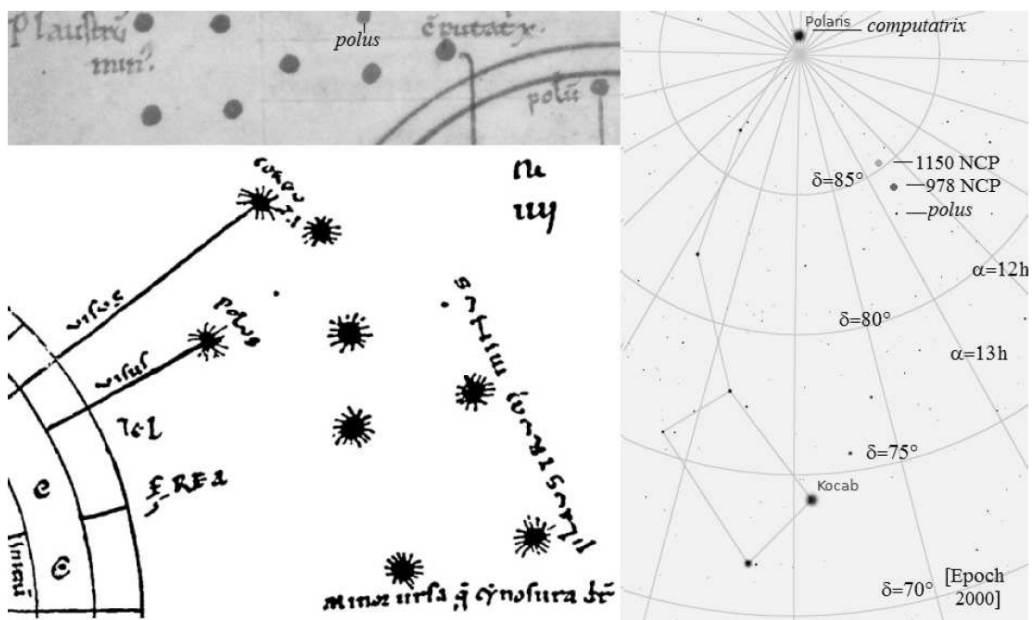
Plaustrū minꝰ.
polus
ĉputatx
poluᷓ

cōpu
polus
uisus
uisus
ltl
e
e
Minor ursa q̄ cynosura dr̄
Plaustrum minus

Polaris computatrix
—1150 NCP
—978 NCP
—polus
δ=85°
α=12h
δ=80°
α=13h
δ=75°
Kocab
δ=70°
[Epoch 2000]